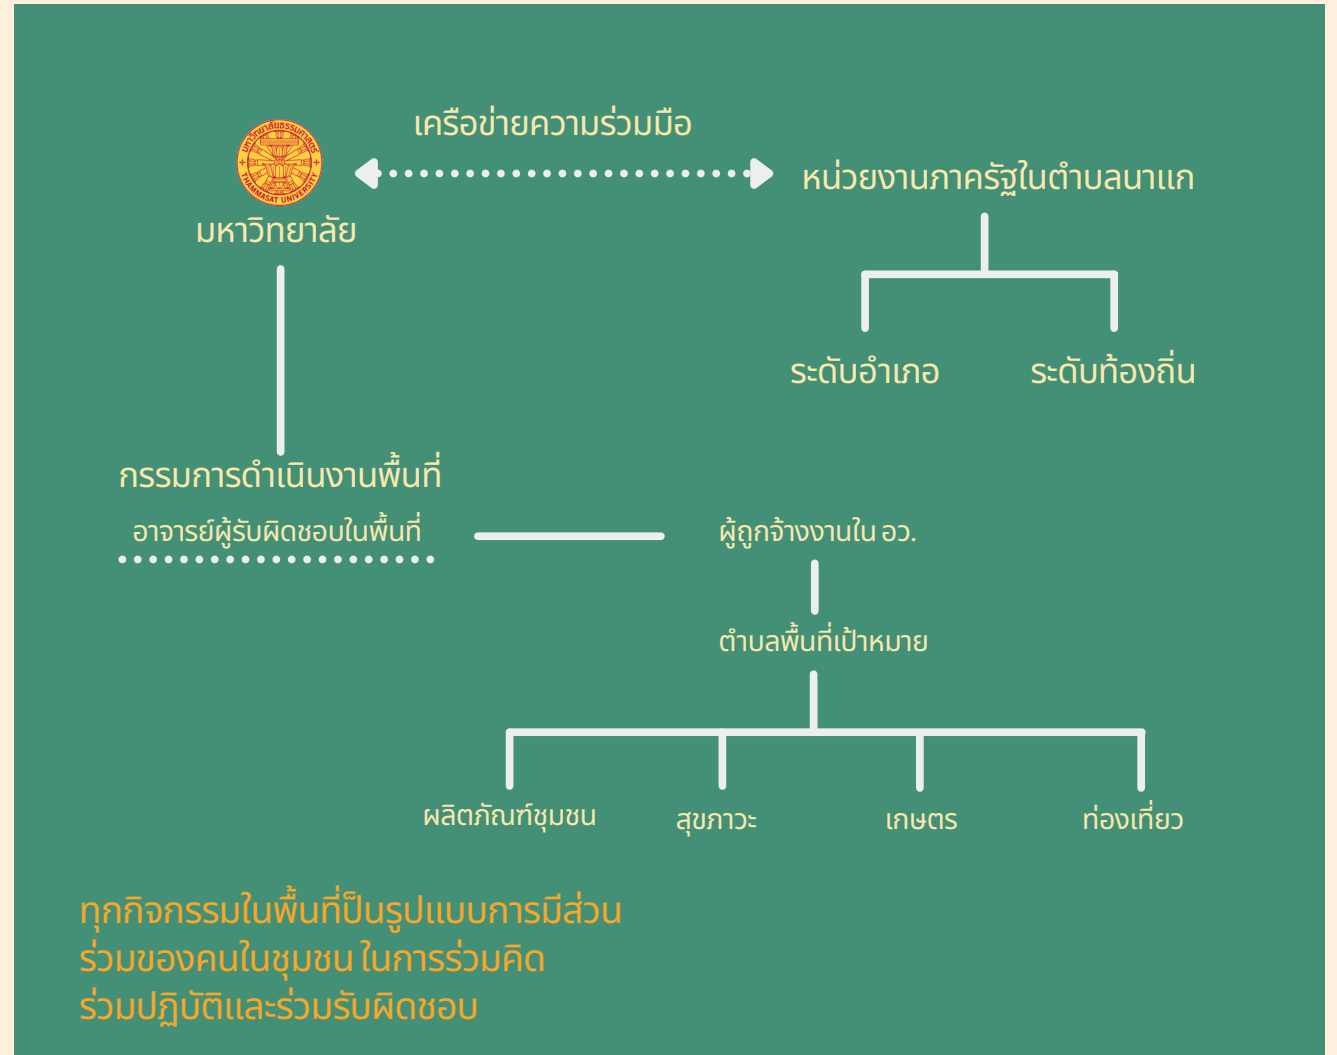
เครือข่ายความร่วมมือ

มหาวิทยาลัย

หน่วยงานภาครัฐในตำบลนาแก

ระดับอำเภอ

ระดับท้องถิ่น

กรรมการดำเนินงานพื้นที่

อาจารย์ผู้รับผิดชอบในพื้นที่

ผู้ถูกจ้างงานใน อว.

ตำบลพื้นที่เป้าหมาย

ผลิตภัณฑ์ชุมชน

สุขภาวะ

เกษตร

ท่องเที่ยว

ทุกกิจกรรมในพื้นที่ป็นรูปแบบการมีส่วนร่วมของคนในชุมชน ในการร่วมคิด ร่วมปฏิบัติและร่วมรับผิดชอบ